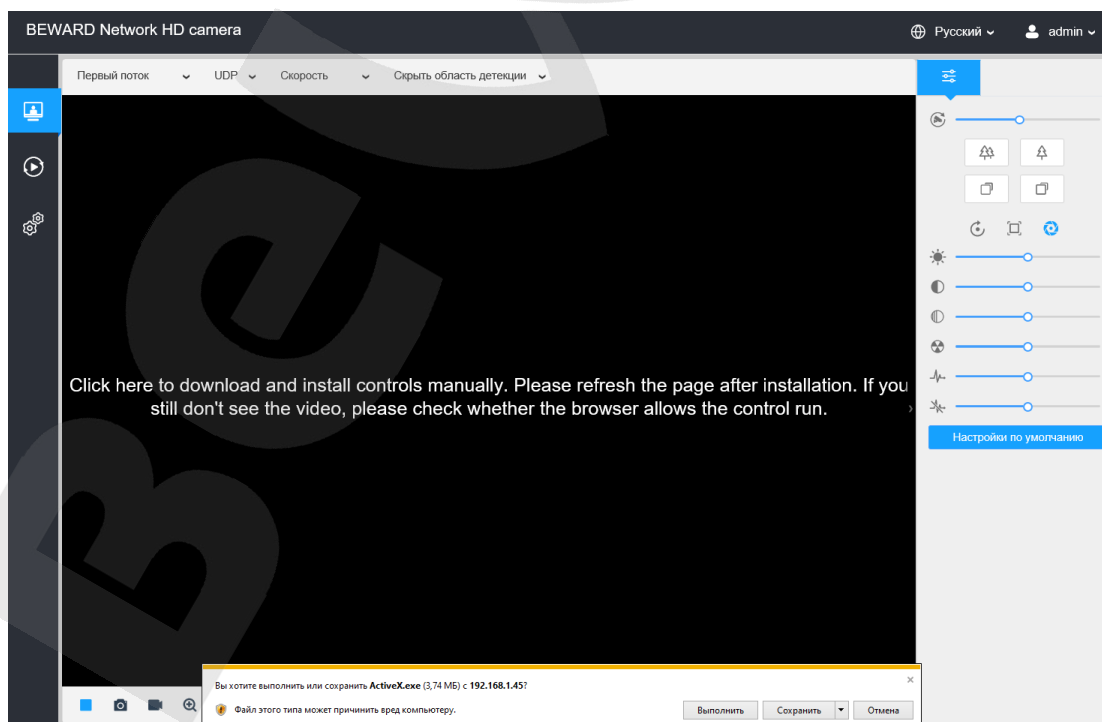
BEWARD Network HD camera

Русский

admin

Первый поток

UDP

Скорость

Скрыть область детекции

Click here to download and install controls manually. Please refresh the page after installation. If you still don't see the video, please check whether the browser allows the control run.

Настройки по умолчанию

Вы хотите выполнить или сохранить ActiveX.exe (3,74 МБ) с 192.168.1.45?

Файл этого типа может причинить вред компьютеру.

Выполнить

Сохранить

Отмена